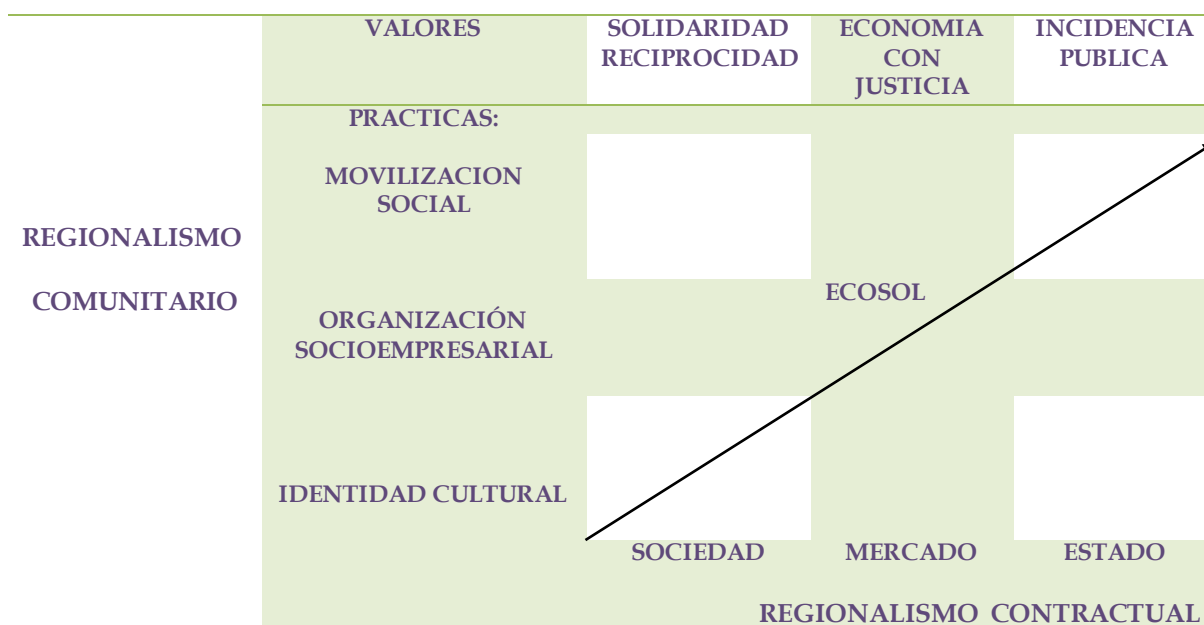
| | VALORES | SOLIDARIDAD RECIPROCIDAD | ECONOMIA CON JUSTICIA | INCIDENCIA PUBLICA |
|---|---|---|---|---|
| | PRACTICAS: | | | |
| REGIONALISMO COMUNITARIO | MOVILIZACION SOCIAL | | | |
| | ORGANIZACIÓN SOCIOEMPRESARIAL | | ECOSOL | |
| | IDENTIDAD CULTURAL | | | |
| | | SOCIEDAD | MERCADO | ESTADO |

REGIONALISMO CONTRACTUAL